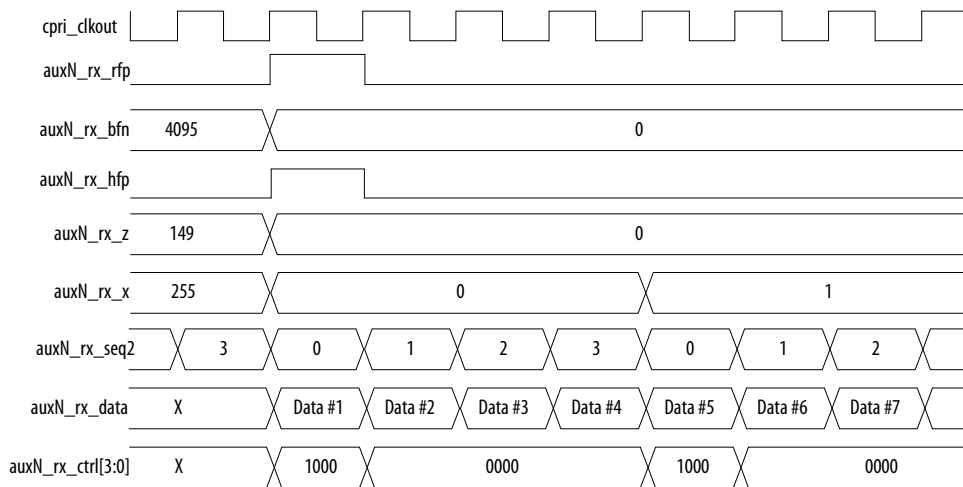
cpri_clkout

auxN_rx_rfp

auxN_rx_bfn 4095 0

auxN_rx_hfp

auxN_rx_z 149 0

auxN_rx_x 255 0 1

auxN_rx_seq2 3 0 1 2 3 0 1 2

auxN_rx_data X Data #1 Data #2 Data #3 Data #4 Data #5 Data #6 Data #7

auxN_rx_ctrl[3:0] X 1000 0000 1000 0000